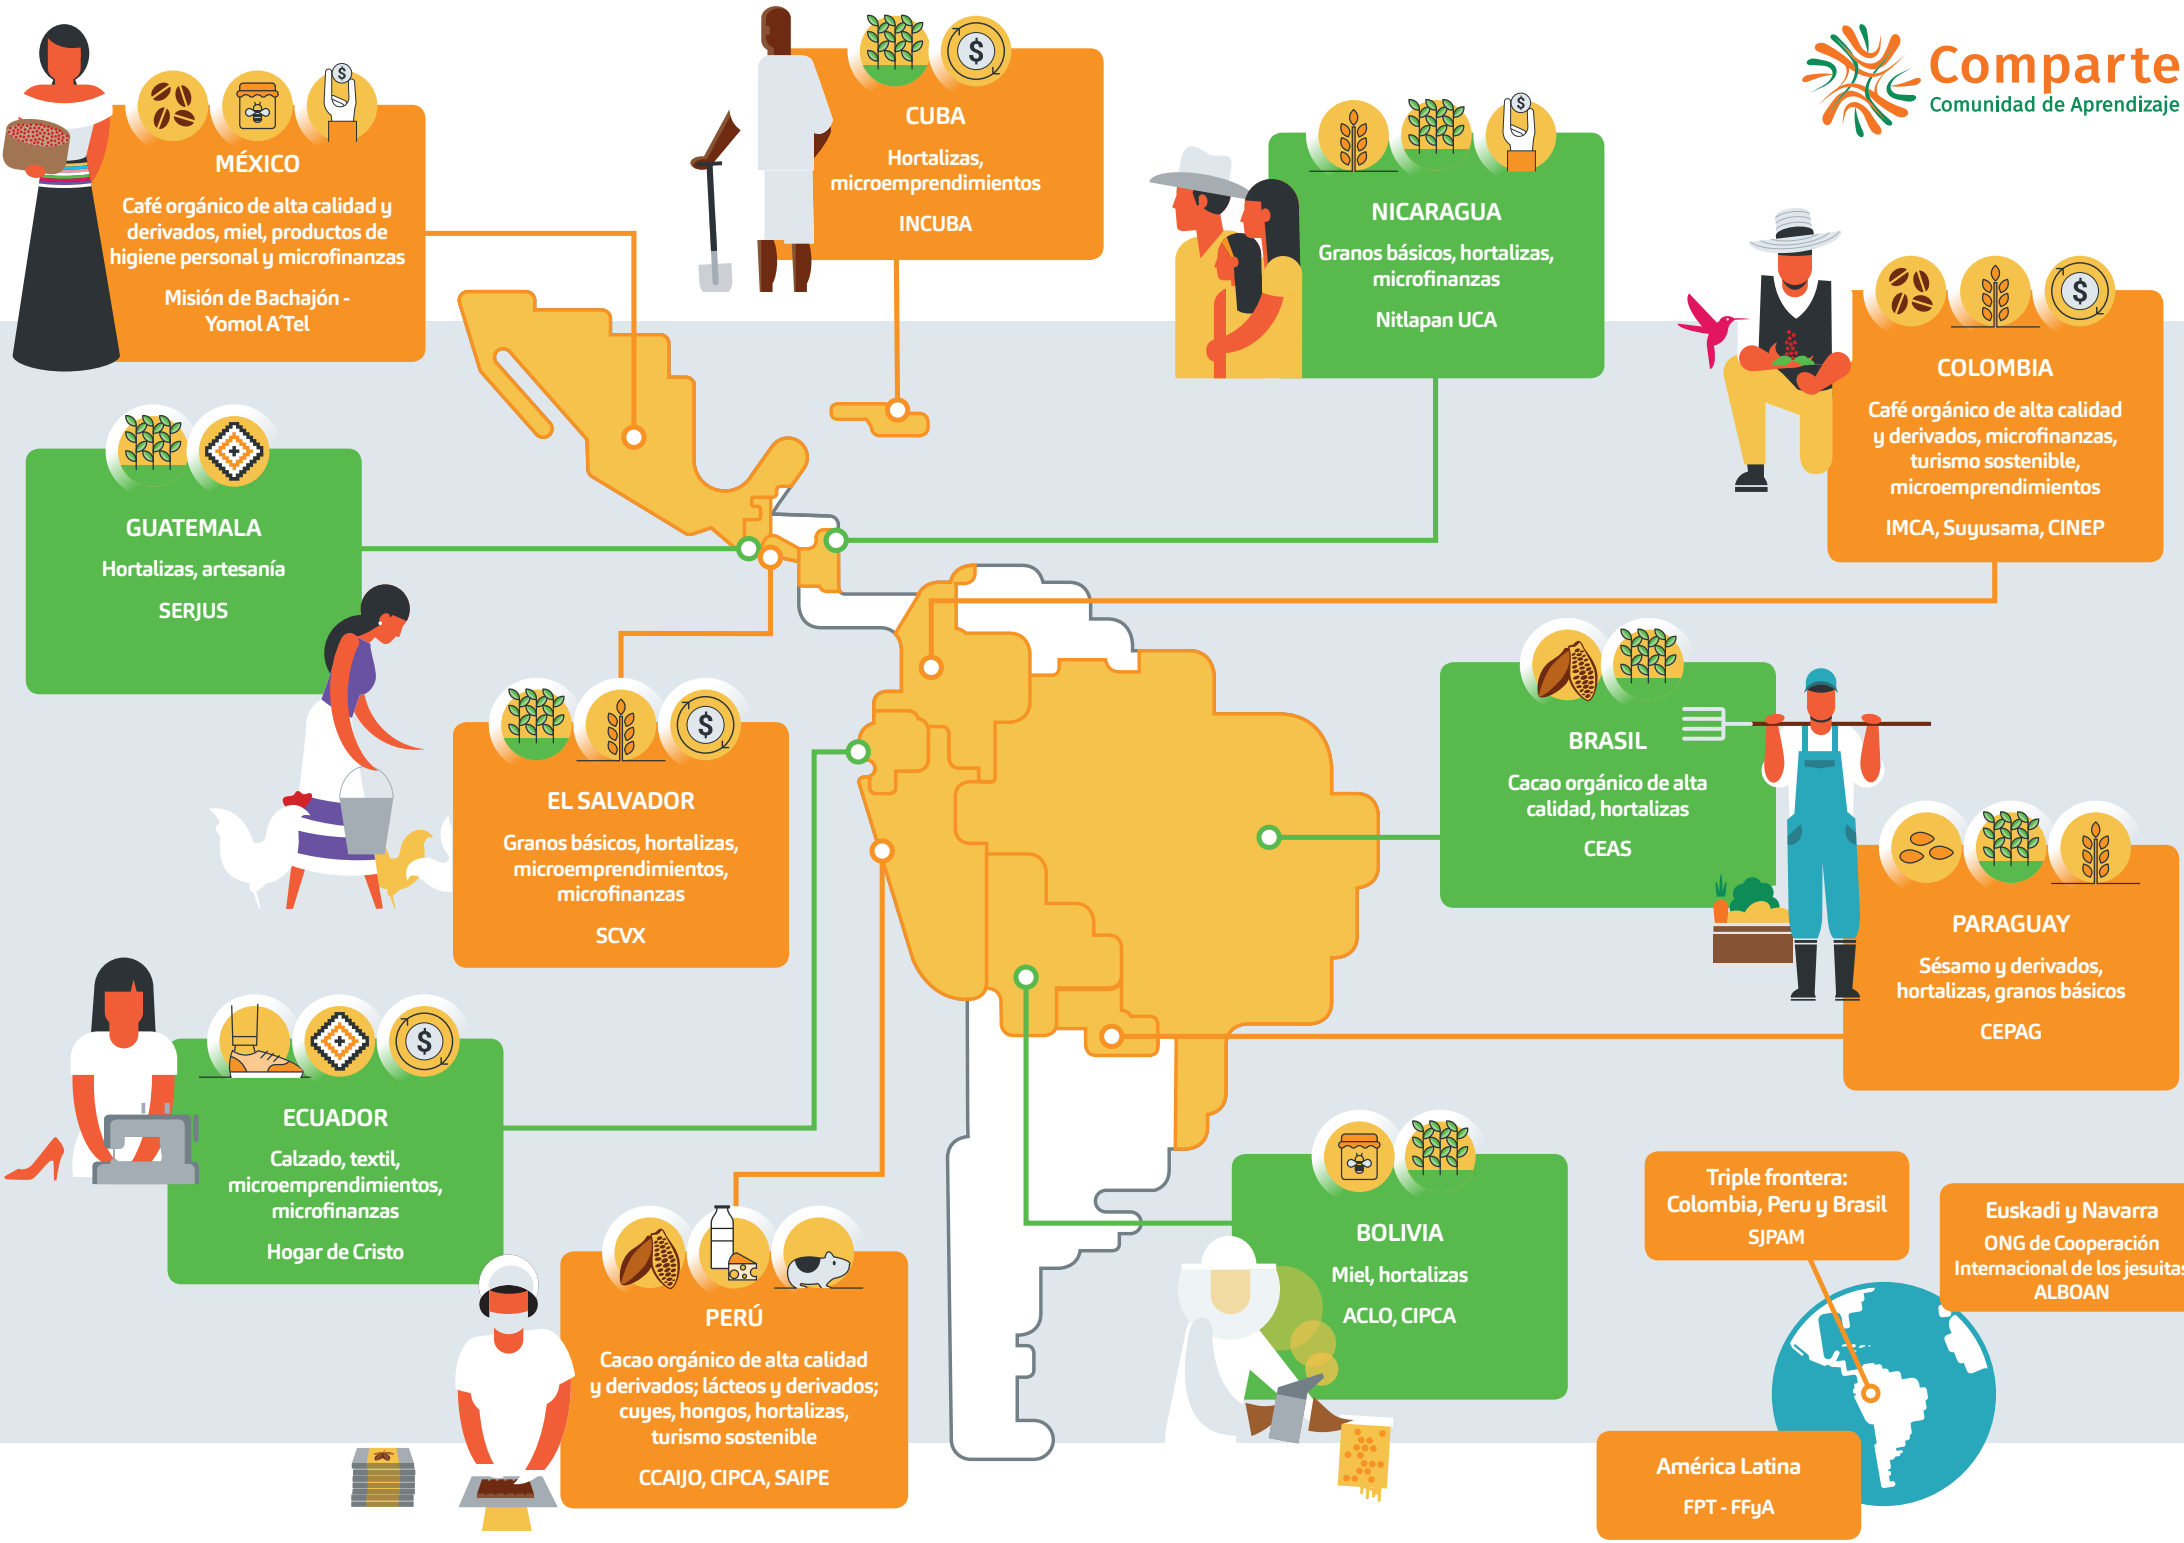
Comparte
Comunidad de Aprendizaje

MÉXICO
Café orgánico de alta calidad y derivados, miel, productos de higiene personal y microfinanzas
Misión de Bachajón - Yomol A´Tel

CUBA
Hortalizas, microemprendimientos
INCUBA

NICARAGUA
Granos básicos, hortalizas, microfinanzas
Nitlapan UCA

COLOMBIA
Café orgánico de alta calidad y derivados, microfinanzas, turismo sostenible, microemprendimientos
IMCA, Suyusama, CINEP

GUATEMALA
Hortalizas, artesanía
SERJUS

EL SALVADOR
Granos básicos, hortalizas, microemprendimientos, microfinanzas
SCVX

BRASIL
Cacao orgánico de alta calidad, hortalizas
CEAS

PARAGUAY
Sésamo y derivados, hortalizas, granos básicos
CEPAG

ECUADOR
Calzado, textil, microemprendimientos, microfinanzas
Hogar de Cristo

PERÚ
Cacao orgánico de alta calidad y derivados; lácteos y derivados; cuyes, hongos, hortalizas, turismo sostenible
CCAIJO, CIPCA, SAIPE

BOLIVIA
Miel, hortalizas
ACLO, CIPCA

Triple frontera: Colombia, Peru y Brasil
SJPAM

Euskadi y Navarra
ONG de Cooperación Internacional de los jesuitas
ALBOAN

América Latina
FPT - FFyA